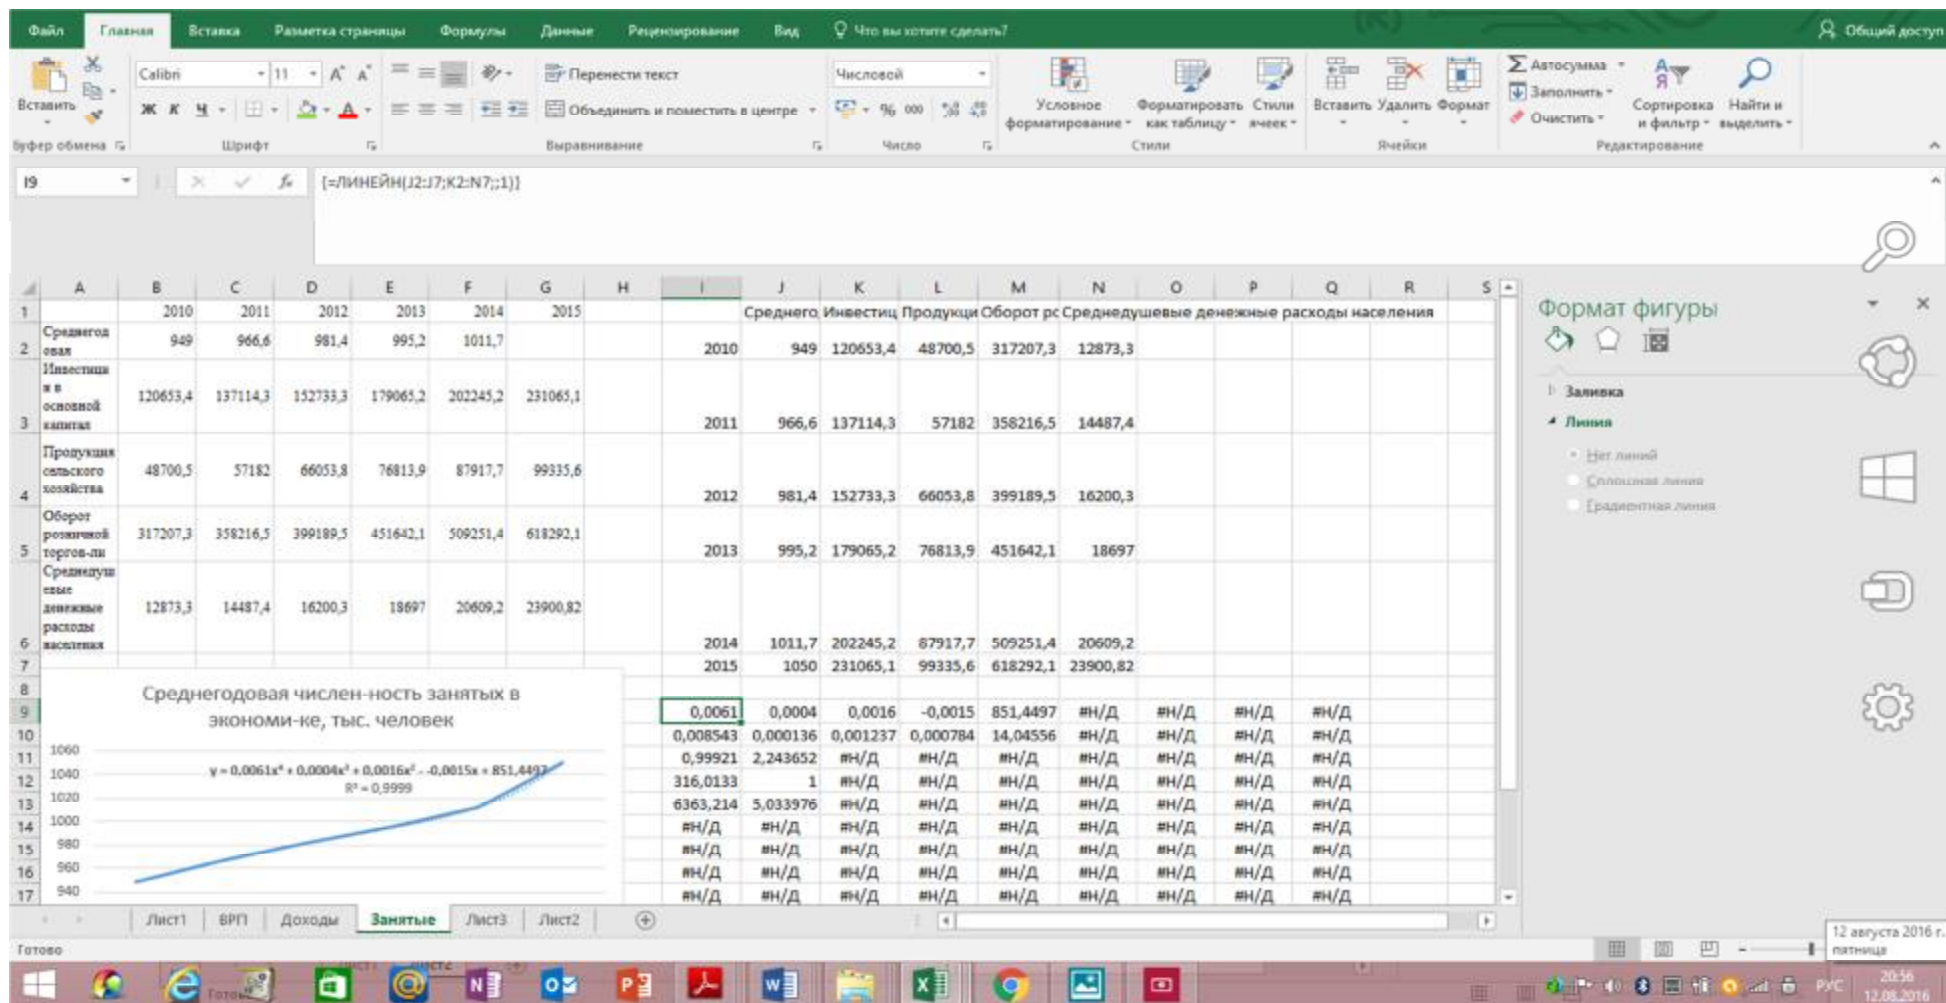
Файл Главная Вставка Разметка страницы Формулы Данные Рецензирование Вид Что вы хотите сделать? Общий доступ

Вставить
Буфер обмена
Calibri 11
Ж К Ч
Шрифт
Перенести текст
Объединить и поместить в центре
Выравнивание
Числовой
Число
Условное форматирование
Форматировать как таблицу
Стили ячеек
Стили
Вставить Удалить Формат
Ячейки
Автосумма
Заполнить
Очистить
Сортировка и фильтр
Найти и выделить
Редактирование

I9 {=ЛИНЕЙН(J2:J7;K2:N7;;1)}

| | A | B | C | D | E | F | G | H | I | J | K | L | M | N | O | P | Q | R |
|---|---|---|---|---|---|---|---|---|---|---|---|---|---|---|---|---|---|---|
| 1 | | 2010 | 2011 | 2012 | 2013 | 2014 | 2015 | | | Среднего | Инвестиц | Продукци | Оборот рс | Среднедушевые денежные расходы населения | | | | |
| 2 | Среднегод овая | 949 | 966,6 | 981,4 | 995,2 | 1011,7 | | | 2010 | 949 | 120653,4 | 48700,5 | 317207,3 | 12873,3 | | | | |
| 3 | Инвестици и в основной капитал | 120653,4 | 137114,3 | 152733,3 | 179065,2 | 202245,2 | 231065,1 | | 2011 | 966,6 | 137114,3 | 57182 | 358216,5 | 14487,4 | | | | |
| 4 | Продукция сельского хозяйства | 48700,5 | 57182 | 66053,8 | 76813,9 | 87917,7 | 99335,6 | | 2012 | 981,4 | 152733,3 | 66053,8 | 399189,5 | 16200,3 | | | | |
| 5 | Оборот розничной торгов-ли | 317207,3 | 358216,5 | 399189,5 | 451642,1 | 509251,4 | 618292,1 | | 2013 | 995,2 | 179065,2 | 76813,9 | 451642,1 | 18697 | | | | |
| 6 | Среднедуш евые денежные расходы населения | 12873,3 | 14487,4 | 16200,3 | 18697 | 20609,2 | 23900,82 | | 2014 | 1011,7 | 202245,2 | 87917,7 | 509251,4 | 20609,2 | | | | |
| 7 | | | | | | | | | 2015 | 1050 | 231065,1 | 99335,6 | 618292,1 | 23900,82 | | | | |
| 8 | | | | | | | | | | | | | | | | | | |
| 9 | | | | | | | | | 0,0061 | 0,0004 | 0,0016 | -0,0015 | 851,4497 | #Н/Д | #Н/Д | #Н/Д | #Н/Д | |
| 10 | | | | | | | | | 0,008543 | 0,000136 | 0,001237 | 0,000784 | 14,04556 | #Н/Д | #Н/Д | #Н/Д | #Н/Д | |
| 11 | | | | | | | | | 0,99921 | 2,243652 | #Н/Д | #Н/Д | #Н/Д | #Н/Д | #Н/Д | #Н/Д | #Н/Д | |
| 12 | | | | | | | | | 316,0133 | 1 | #Н/Д | #Н/Д | #Н/Д | #Н/Д | #Н/Д | #Н/Д | #Н/Д | |
| 13 | | | | | | | | | 6363,214 | 5,033976 | #Н/Д | #Н/Д | #Н/Д | #Н/Д | #Н/Д | #Н/Д | #Н/Д | |
| 14 | | | | | | | | | #Н/Д | #Н/Д | #Н/Д | #Н/Д | #Н/Д | #Н/Д | #Н/Д | #Н/Д | #Н/Д | |
| 15 | | | | | | | | | #Н/Д | #Н/Д | #Н/Д | #Н/Д | #Н/Д | #Н/Д | #Н/Д | #Н/Д | #Н/Д | |
| 16 | | | | | | | | | #Н/Д | #Н/Д | #Н/Д | #Н/Д | #Н/Д | #Н/Д | #Н/Д | #Н/Д | #Н/Д | |
| 17 | | | | | | | | | #Н/Д | #Н/Д | #Н/Д | #Н/Д | #Н/Д | #Н/Д | #Н/Д | #Н/Д | #Н/Д | |

Среднегодовая числен-ность занятых в экономи-ке, тыс. человек
1060 1040 1020 1000 980 960 940
$y = 0,0061x^4 + 0,0004x^3 + 0,0016x^2 - 0,0015x + 851,4497$
$R^2 = 0,9999$

Формат фигуры
Заливка
Линия
Нет линий
Сплошная линия
Градиентная линия

Лист1 ВРП Доходы Занятые Лист3 Лист2
Готово
12 августа 2016 г. пятница
РУС 20:56 12.08.2016